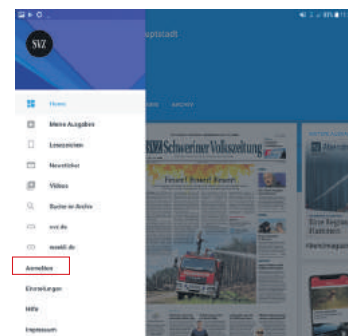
SVZ

uptstadt

ARCHIV

Home

Meine Ausgaben

Lesezeichen

Newsticker

Videos

Suche im Archiv

svz.de

wastl.de

Anmelden

Einstellungen

Hilfe

Impressum

SVZ Schweriner Volkszeitung

Feuer! Feuer! Feuer!

Eine Regelung

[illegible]